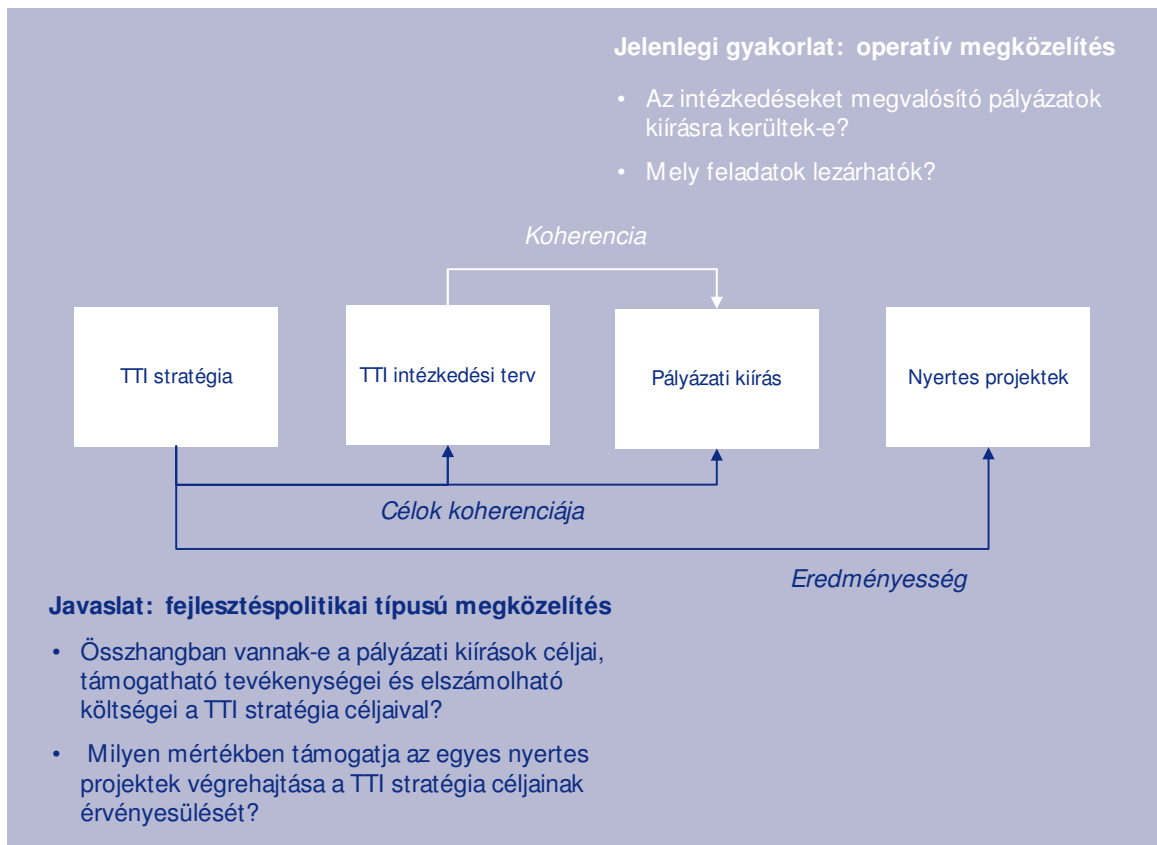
**Jelenlegi gyakorlat: operatív megközelítés**

• Az intézkedéseket megvalósító pályázatok kiírásra kerültek-e?

• Mely feladatok lezárhatók?

*Koherencia*

TTI stratégia

TTI intézkedési terv

Pályázati kiírás

Nyertes projektek

*Célok koherenciája*

*Eredményesség*

**Javaslat: fejlesztéspolitikai típusú megközelítés**

• Összhangban vannak-e a pályázati kiírások céljai, támogatható tevékenységei és elszámolható költségei a TTI stratégia céljaival?

• Milyen mértékben támogatja az egyes nyertes projektek végrehajtása a TTI stratégia céljainak érvényesülését?